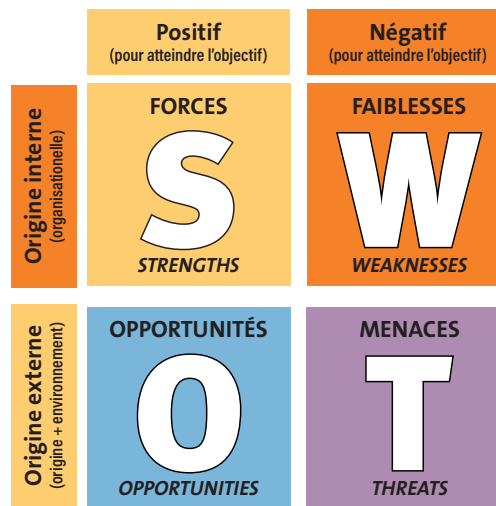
Positif
(pour atteindre l'objectif)

Négatif
(pour atteindre l'objectif)

Origine interne
(organisationelle)

FORCES
S
STRENGTHS

FAIBLESSES
W
WEAKNESSES

Origine externe
(origine + environnement)

OPPORTUNITÉS
O
OPPORTUNITIES

MENACES
T
THREATS